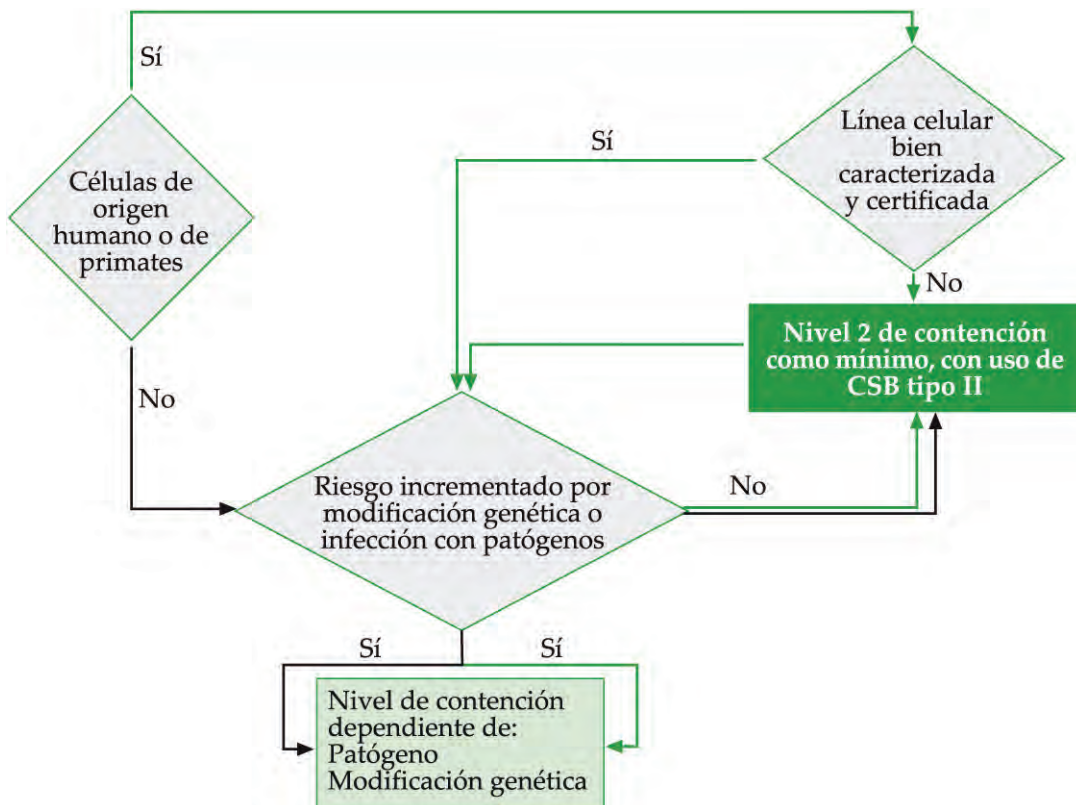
Sí

Células de origen humano o de primates

Sí

Línea celular bien caracterizada y certificada

No

Nivel 2 de contención como mínimo, con uso de CSB tipo II

No

Riesgo incrementado por modificación genética o infección con patógenos

No

Sí

Sí

Nivel de contención dependiente de:
Patógeno
Modificación genética